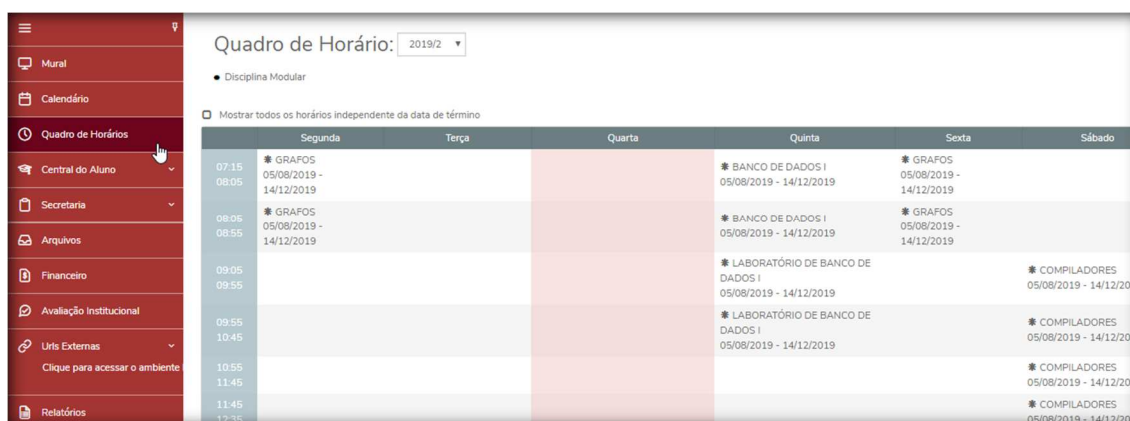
Mural
Calendário
Quadro de Horários
Central do Aluno
Secretaria
Arquivos
Financeiro
Avaliação Institucional
Urls Externas
Clique para acessar o ambiente
Relatórios

Quadro de Horário: 2019/2

• Disciplina Modular

Mostrar todos os horários independente da data de término

| | Segunda | Terça | Quarta | Quinta | Sexta | Sábado |
|---|---|---|---|---|---|---|
| 07:15 08:05 | ✱ GRAFOS 05/08/2019 - 14/12/2019 | | | ✱ BANCO DE DADOS I 05/08/2019 - 14/12/2019 | ✱ GRAFOS 05/08/2019 - 14/12/2019 | |
| 08:05 08:55 | ✱ GRAFOS 05/08/2019 - 14/12/2019 | | | ✱ BANCO DE DADOS I 05/08/2019 - 14/12/2019 | ✱ GRAFOS 05/08/2019 - 14/12/2019 | |
| 09:05 09:55 | | | | ✱ LABORATÓRIO DE BANCO DE DADOS I 05/08/2019 - 14/12/2019 | | ✱ COMPILADORES 05/08/2019 - 14/12/20 |
| 09:55 10:45 | | | | ✱ LABORATÓRIO DE BANCO DE DADOS I 05/08/2019 - 14/12/2019 | | ✱ COMPILADORES 05/08/2019 - 14/12/20 |
| 10:55 11:45 | | | | | | ✱ COMPILADORES 05/08/2019 - 14/12/20 |
| 11:45 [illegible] | | | | | | ✱ COMPILADORES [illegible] |